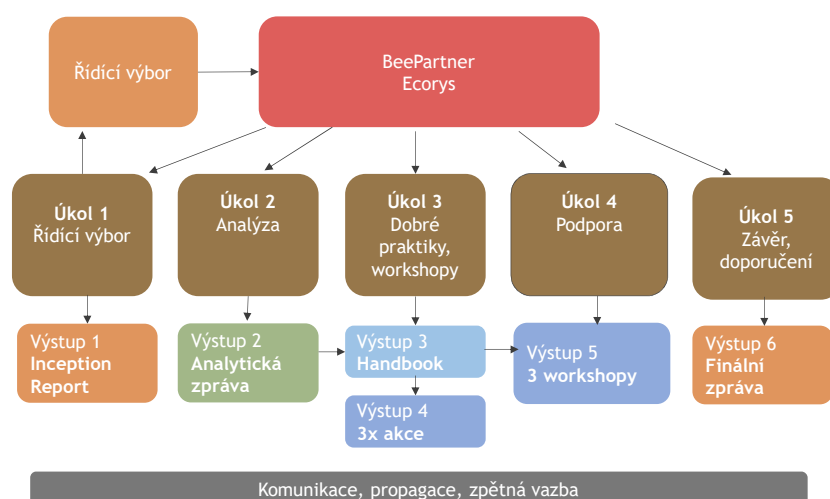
Řídící výbor

BeePartner
Ecorys

Úkol 1
Řídící výbor

Úkol 2
Analýza

Úkol 3
Dobré praktiky, workshopy

Úkol 4
Podpora

Úkol 5
Závěr, doporučení

Výstup 1
Inception Report

Výstup 2
Analytická zpráva

Výstup 3
Handbook

Výstup 4
3x akce

Výstup 5
3 workshopy

Výstup 6
Finální zpráva

Komunikace, propagace, zpětná vazba